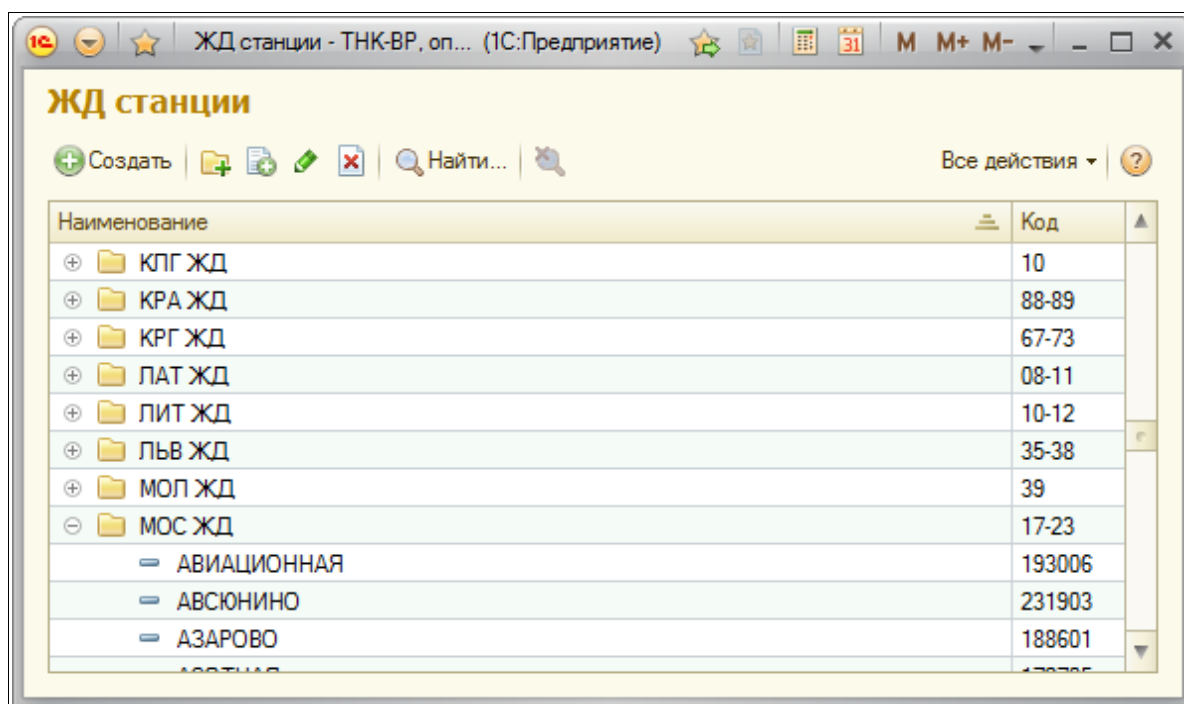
ЖД станции - ТНК-ВР, оп... (1С:Предприятие) M M+ M-

ЖД станции

Создать Найти... Все действия

| Наименование | Код |
|---|---|
| КЛГ ЖД | 10 |
| КРА ЖД | 88-89 |
| КРГ ЖД | 67-73 |
| ЛАТ ЖД | 08-11 |
| ЛИТ ЖД | 10-12 |
| ЛЬВ ЖД | 35-38 |
| МОЛ ЖД | 39 |
| МОС ЖД | 17-23 |
| АВИАЦИОННАЯ | 193006 |
| АВСЮНИНО | 231903 |
| АЗАРОВО | 188601 |
| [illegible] | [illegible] |